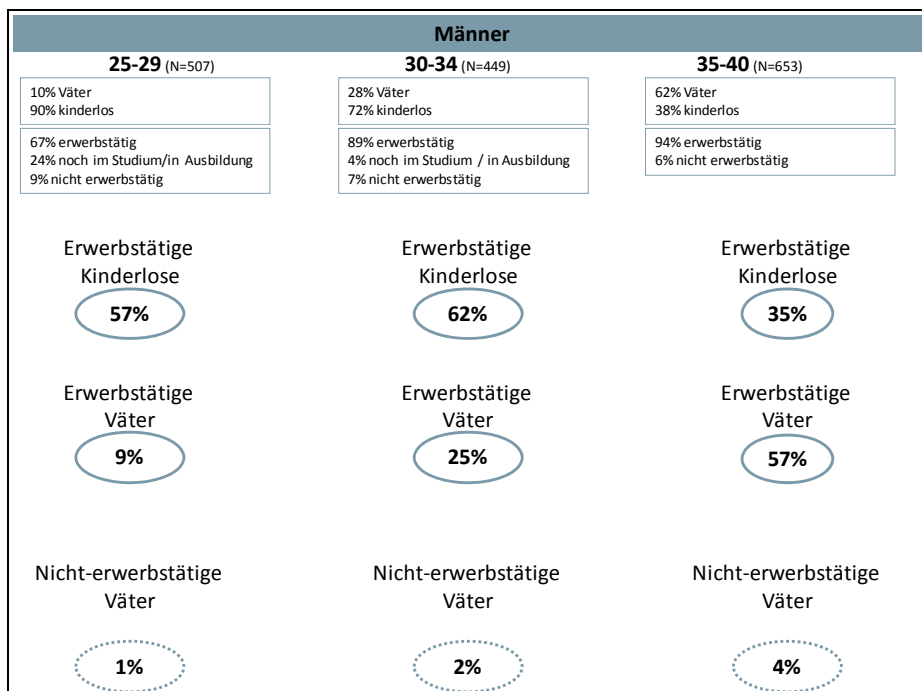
Männer

25-29 (N=507)

10% Väter
90% kinderlos

67% erwerbstätig
24% noch im Studium/in Ausbildung
9% nicht erwerbstätig

Erwerbstätige Kinderlose
57%

Erwerbstätige Väter
9%

Nicht-erwerbstätige Väter
1%

30-34 (N=449)

28% Väter
72% kinderlos

89% erwerbstätig
4% noch im Studium / in Ausbildung
7% nicht erwerbstätig

Erwerbstätige Kinderlose
62%

Erwerbstätige Väter
25%

Nicht-erwerbstätige Väter
2%

35-40 (N=653)

62% Väter
38% kinderlos

94% erwerbstätig
6% nicht erwerbstätig

Erwerbstätige Kinderlose
35%

Erwerbstätige Väter
57%

Nicht-erwerbstätige Väter
4%